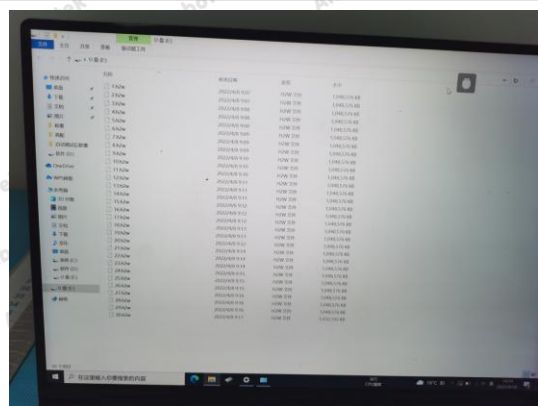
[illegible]

名称 修改日期 类型 大小

1.hzw 2022/6/8 9:00 HZW 文件 1,046,576 KB
2.hzw 2022/6/8 9:00 HZW 文件 1,046,576 KB
3.hzw 2022/6/8 9:00 HZW 文件 1,046,576 KB
4.hzw 2022/6/8 9:00 HZW 文件 1,046,576 KB
5.hzw 2022/6/8 9:00 HZW 文件 1,046,576 KB
6.hzw 2022/6/8 9:00 HZW 文件 1,046,576 KB
7.hzw 2022/6/8 9:00 HZW 文件 1,046,576 KB
8.hzw 2022/6/8 9:00 HZW 文件 1,046,576 KB
9.hzw 2022/6/8 9:00 HZW 文件 1,046,576 KB
10.hzw 2022/6/8 9:01 HZW 文件 1,046,576 KB
11.hzw 2022/6/8 9:01 HZW 文件 1,046,576 KB
12.hzw 2022/6/8 9:01 HZW 文件 1,046,576 KB
13.hzw 2022/6/8 9:01 HZW 文件 1,046,576 KB
14.hzw 2022/6/8 9:01 HZW 文件 1,046,576 KB
15.hzw 2022/6/8 9:01 HZW 文件 1,046,576 KB
16.hzw 2022/6/8 9:01 HZW 文件 1,046,576 KB
17.hzw 2022/6/8 9:01 HZW 文件 1,046,576 KB
18.hzw 2022/6/8 9:01 HZW 文件 1,046,576 KB
19.hzw 2022/6/8 9:01 HZW 文件 1,046,576 KB
20.hzw 2022/6/8 9:01 HZW 文件 1,046,576 KB
21.hzw 2022/6/8 9:01 HZW 文件 1,046,576 KB
22.hzw 2022/6/8 9:01 HZW 文件 1,046,576 KB
23.hzw 2022/6/8 9:01 HZW 文件 1,046,576 KB
24.hzw 2022/6/8 9:01 HZW 文件 1,046,576 KB
25.hzw 2022/6/8 9:01 HZW 文件 1,046,576 KB
26.hzw 2022/6/8 9:01 HZW 文件 1,046,576 KB
27.hzw 2022/6/8 9:01 HZW 文件 1,046,576 KB
28.hzw 2022/6/8 9:01 HZW 文件 1,046,576 KB
29.hzw 2022/6/8 9:01 HZW 文件 1,046,576 KB
30.hzw 2022/6/8 9:01 HZW 文件 1,046,576 KB

快速访问
桌面
下载
文档
图片
OneDrive
此电脑
网络

在这里输入你要搜索的内容